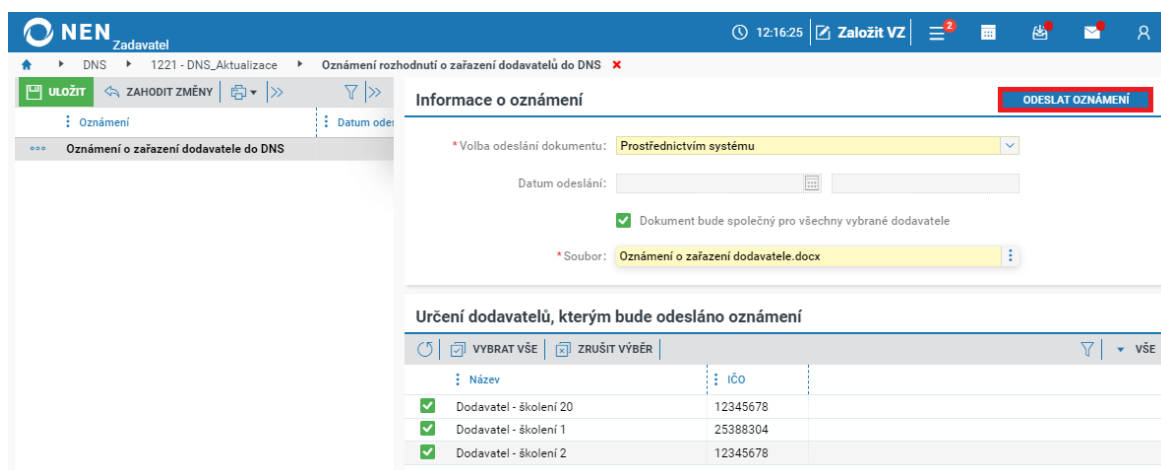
NEN Zadavatel

12:16:25 Založit VZ 2

DNS ▸ 1221 - DNS_Aktualizace ▸ Oznámení rozhodnutí o zařazení dodavatelů do DNS ×

ULOŽIT ZAHODIT ZMĚNY

Oznámení | Datum odes

Oznámení o zařazení dodavatele do DNS

Informace o oznámení

ODESLAT OZNÁMENÍ

*Volba odeslání dokumentu: Prostřednictvím systému

Datum odeslání:

Dokument bude společný pro všechny vybrané dodavatele

*Soubor: Oznámení o zařazení dodavatele.docx

Určení dodavatelů, kterým bude odesláno oznámení

VYBRAT VŠE | ZRUŠIT VÝBĚR

VŠE

| Název | IČO |
|---|---|
| Dodavatel - školení 20 | 12345678 |
| Dodavatel - školení 1 | 25388304 |
| Dodavatel - školení 2 | 12345678 |